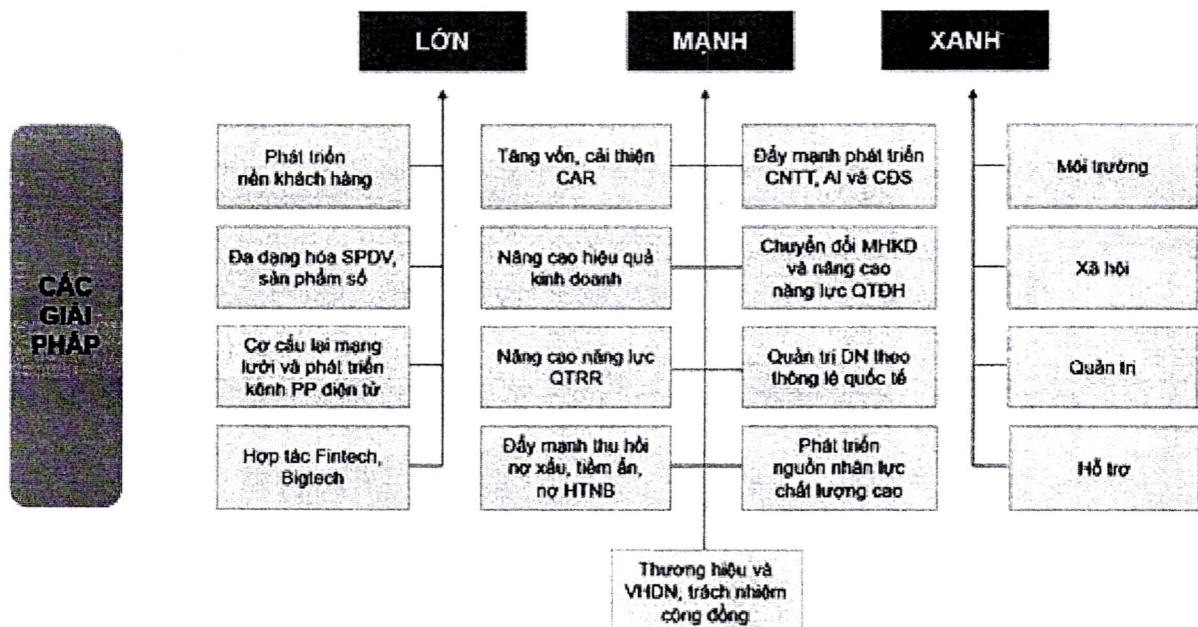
LỚN

MẠNH

XANH

CÁC GIẢI PHÁP

Phát triển nền khách hàng

Đa dạng hóa SPDV, sản phẩm số

Cơ cấu lại mạng lưới và phát triển kênh PP điện tử

Hợp tác Fintech, Bigtech

Tăng vốn, cải thiện CAR

Nâng cao hiệu quả kinh doanh

Nâng cao năng lực QTRR

Đẩy mạnh thu hồi nợ xấu, tiềm ẩn, nợ HTNB

Đẩy mạnh phát triển CNTT, AI và CĐS

Chuyển đổi MHKD và nâng cao năng lực QTĐH

Quản trị DN theo thông lệ quốc tế

Phát triển nguồn nhân lực chất lượng cao

Thương hiệu và VHDN, trách nhiệm cộng đồng

Môi trường

Xã hội

Quản trị

Hỗ trợ